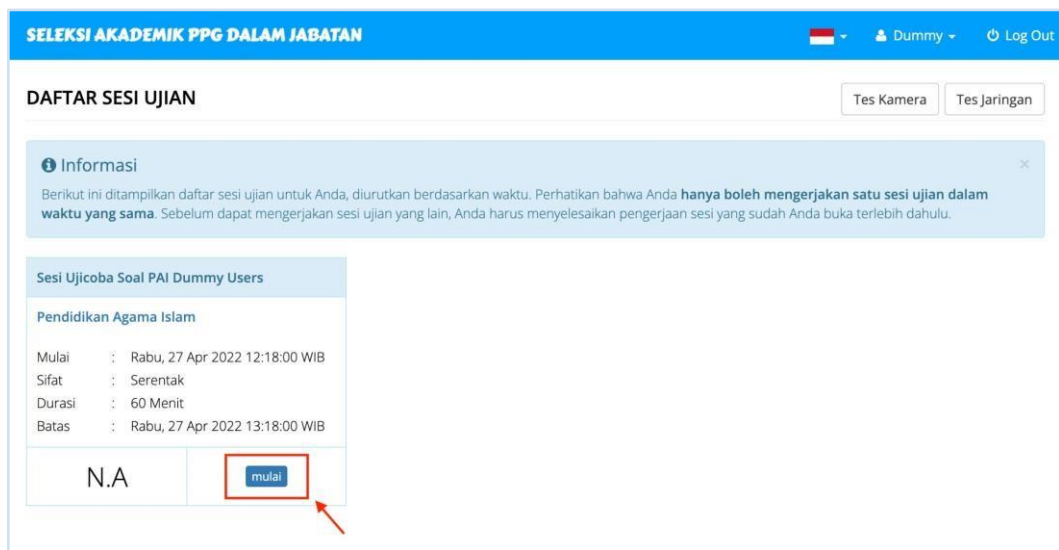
SELEKSI AKADEMIK PPG DALAM JABATAN

Dummy

Log Out

DAFTAR SESI UJIAN

Tes Kamera

Tes Jaringan

Informasi

×

Berikut ini ditampilkan daftar sesi ujian untuk Anda, diurutkan berdasarkan waktu. Perhatikan bahwa Anda **hanya boleh mengerjakan satu sesi ujian dalam waktu yang sama**. Sebelum dapat mengerjakan sesi ujian yang lain, Anda harus menyelesaikan pengerjaan sesi yang sudah Anda buka terlebih dahulu.

Sesi Ujicoba Soal PAI Dummy Users

Pendidikan Agama Islam

| | | |
|---|---|---|
| Mulai | : | Rabu, 27 Apr 2022 12:18:00 WIB |
| Sifat | : | Serentak |
| Durasi | : | 60 Menit |
| Batas | : | Rabu, 27 Apr 2022 13:18:00 WIB |

N.A

mulai